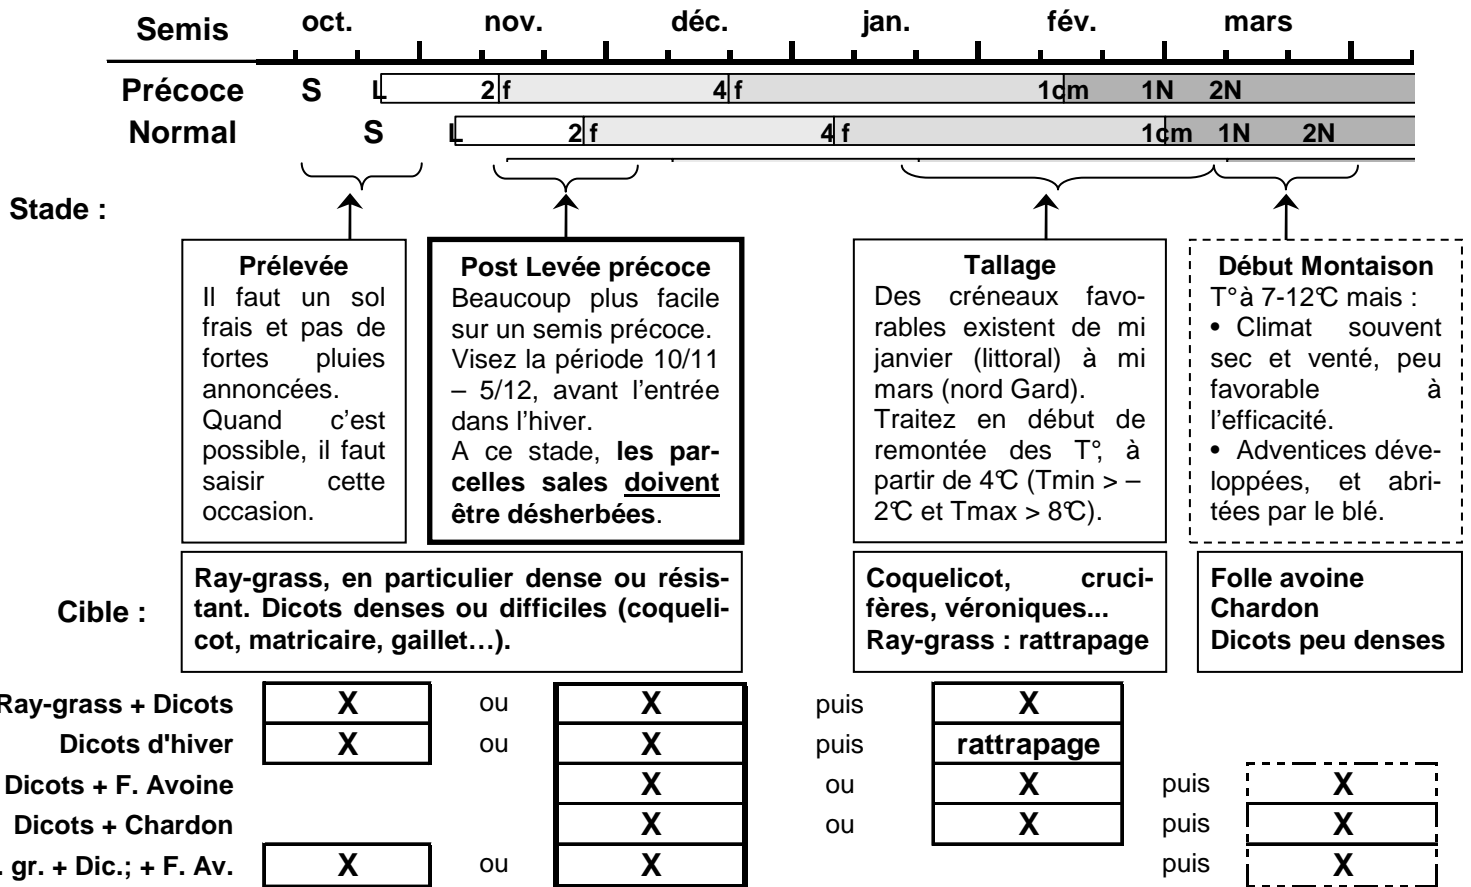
Semis oct. nov. déc. jan. fév. mars

Précoce S L 2 f 4 f 1cm 1N 2N

Normal S L 2 f 4 f 1cm 1N 2N

Stade :

Prélevée
Il faut un sol frais et pas de fortes pluies annoncées.
Quand c'est possible, il faut saisir cette occasion.

Post Levée précoce
Beaucoup plus facile sur un semis précoce. Visez la période 10/11 – 5/12, avant l'entrée dans l'hiver.
A ce stade, les parcelles sales doivent être désherbées.

Tallage
Des créneaux favorables existent de mi janvier (littoral) à mi mars (nord Gard).
Traitez en début de remontée des T°, à partir de 4℃ (Tmin > –2℃ et Tmax > 8℃).

Début Montaison
T°à 7-12℃ mais :
• Climat souvent sec et venté, peu favorable à l'efficacité.
• Adventices développées, et abritées par le blé.

Cible :

Ray-grass, en particulier dense ou résistant. Dicots denses ou difficiles (coquelicot, matricaire, gaillet…).

Coquelicot, crucifères, véroniques...
Ray-grass : rattrapage

Folle avoine
Chardon
Dicots peu denses

| | | | | | | | |
|---|---|---|---|---|---|---|---|
| Ray-grass + Dicots | X | ou | X | puis | X | | |
| Dicots d'hiver | X | ou | X | puis | rattrapage | | |
| Dicots + F. Avoine | | | X | ou | X | puis | X |
| Dicots + Chardon | | | X | ou | X | puis | X |
| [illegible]. gr. + Dic.; + F. Av. | X | ou | X | | | puis | X |